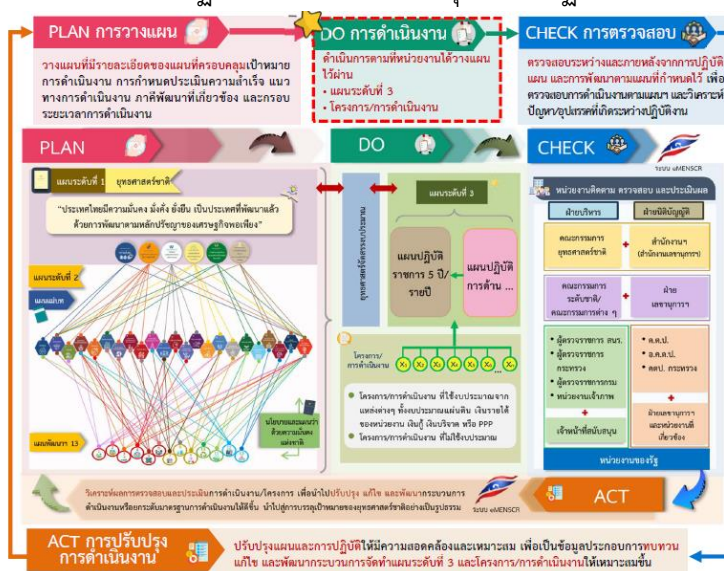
PLAN การวางแผน

วางแผนที่มีรายละเอียดของแผนที่ครอบคลุมเป้าหมายการดำเนินงาน การกำหนดประเมินความสำเร็จ แนวทางการดำเนินงาน ภาคีพัฒนาที่เกี่ยวข้อง และกรอบระยะเวลาการดำเนินงาน

DO การดำเนินงาน

ดำเนินการตามที่หน่วยงานได้วางแผนไว้ผ่าน
• แผนระดับที่ 3
• โครงการ/การดำเนินงาน

CHECK การตรวจสอบ

ตรวจสอบระหว่างและภายหลังจากการปฏิบัติ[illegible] แผน และการพัฒนาตามแผนที่กำหนดไว้ เพื่อ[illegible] ตรวจสอบการดำเนินงานตามแผนฯ และวิเคราะห์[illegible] ปัญหา/อุปสรรคที่เกิดระหว่างปฏิบัติงาน

PLAN

DO

CHECK

ระบบ eMENSCR

แผนระดับที่ 1 ยุทธศาสตร์ชาติ

"ประเทศไทยมีความมั่นคง มั่งคั่ง ยั่งยืน เป็นประเทศที่พัฒนาแล้ว ด้วยการพัฒนาตามหลักปรัชญาของเศรษฐกิจพอเพียง"

แผนระดับที่ 2

แผนแม่บท

แผนพัฒนา 13

นโยบายและแผนความมั่นคงแห่งชาติ

ยุทธศาสตร์จัดสรรงบประมาณ

แผนระดับที่ 3

แผนปฏิบัติราชการ 5 ปี/รายปี

แผนปฏิบัติการด้าน ...

โครงการ/การดำเนินงาน

$X_1$ $X_2$ $X_3$ $X_4$ $X_5$ $X_6$ $X_n$

• โครงการ/การดำเนินงาน ที่ใช้งบประมาณจากแหล่งต่างๆ ทั้งงบประมาณแผ่นดิน เงินรายได้ของหน่วยงาน เงินกู้ เงินบริจาค หรือ PPP
• โครงการ/การดำเนินงาน ที่ไม่ใช้งบประมาณ

หน่วยงานติดตาม ตรวจสอบ และประเมินผล

ฝ่ายบริหาร

ฝ่ายนิติบัญญัติ

คณะกรรมการยุทธศาสตร์ชาติ

สำนักงานฯ (สำนักงานเลขานุการ)

คณะกรรมการระดับชาติ/คณะกรรมการต่าง ๆ

ฝ่ายเลขานุการฯ

• ผู้ตรวจราชการ สนร.
• ผู้ตรวจราชการกระทรวง
• ผู้ตรวจราชการกรม
• หน่วยงานเจ้าภาพ

เจ้าหน้าที่ผู้รับผิดชอบ

• ค.ต.ป.
• อ.ค.ต.ป.
• ผตป. กระทรวง

ฝ่ายเลขานุการฯ และหน่วยงานที่เกี่ยวข้อง

หน่วยงานของรัฐ

วิเคราะห์ผลการตรวจสอบและประเมินการดำเนินงาน/โครงการ เพื่อนำไปปรับปรุง แก้ไข และพัฒนากระบวนการดำเนินงานหรือยกระดับมาตรฐานการดำเนินงานให้ดีขึ้น นำไปสู่การบรรลุเป้าหมายของยุทธศาสตร์ชาติอย่างเป็นรูปธรรม

ระบบ eMENSCR

ACT

ACT การปรับปรุงการดำเนินงาน

ปรับปรุงแผนและการปฏิบัติให้มีความสอดคล้องและเหมาะสม เพื่อเป็นข้อมูลประกอบการทบทวน แก้ไข และพัฒนากระบวนการจัดทำแผนระดับที่ 3 และโครงการ/การดำเนินงานให้เหมาะสมขึ้น